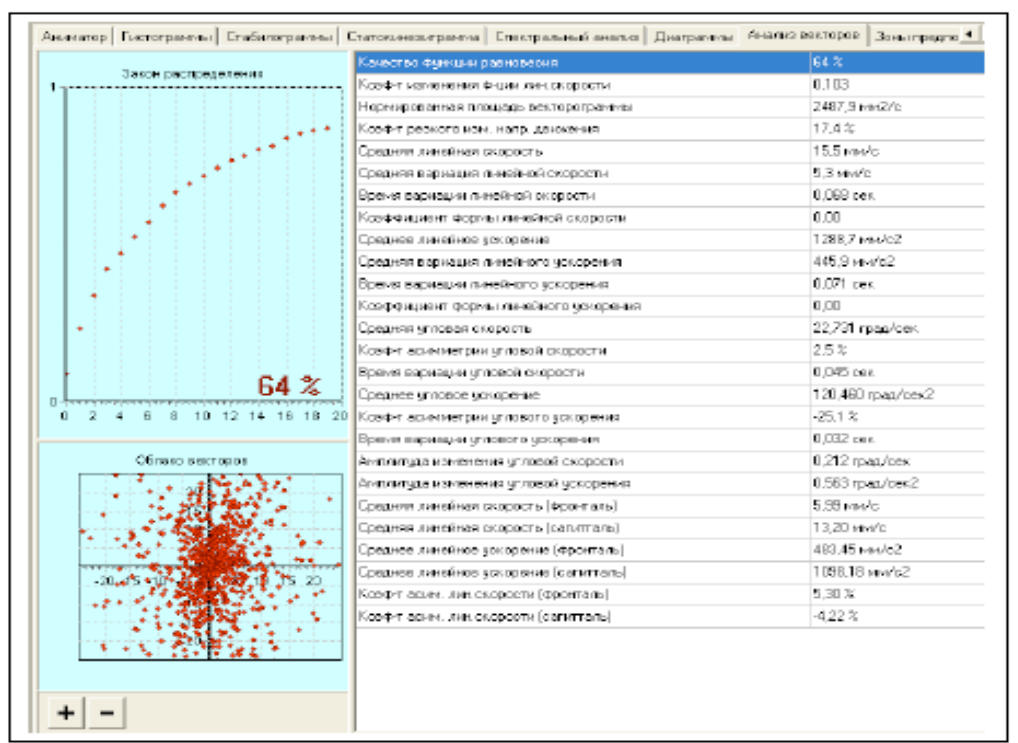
Аниматор | Гистограммы | Стабилограммы | Статокинезиграмма | Спектральный анализ | Диаграммы | Анализ векторов | Зоны предпо

Закон распределения

1

0

64 %

0 2 4 6 8 10 12 14 16 18 20

Облако векторов

-20 -15 -10 15 20

+ −

| Качество функции равновесия | 64 % |
|---|---|
| Коэф-т изменения ф-ции лин.скорости | 0,103 |
| Нормированная площадь векторограммы | 2487,9 мм2/с |
| Коэф-т резкого изм. напр. движения | 17,4 % |
| Средняя линейная скорость | 15,5 мм/с |
| Средняя вариация линейной скорости | 5,3 мм/с |
| Время вариации линейной скорости | 0,069 сек |
| Коэффициент формы линейной скорости | 0,00 |
| Среднее линейное ускорение | 1288,7 мм/с2 |
| Средняя вариация линейного ускорения | 445,9 мм/с2 |
| Время вариации линейного ускорения | 0,071 сек |
| Коэффициент формы линейного ускорения | 0,00 |
| Средняя угловая скорость | 22,731 град/сек |
| Коэф-т асимметрии угловой скорости | 2,5 % |
| Время вариации угловой скорости | 0,045 сек |
| Среднее угловое ускорение | 120,460 град/сек2 |
| Коэф-т асимметрии углового ускорения | -25,1 % |
| Время вариации углового ускорения | 0,032 сек |
| Амплитуда изменения угловой скорости | 0,212 град/сек |
| Амплитуда изменения угловой ускорения | 0,563 град/сек2 |
| Средняя линейная скорость (фронталь) | 5,59 мм/с |
| Средняя линейная скорость (сагитталь) | 13,20 мм/с |
| Среднее линейное ускорение (фронталь) | 483,45 мм/с2 |
| Среднее линейное ускорение (сагитталь) | 1098,18 мм/с2 |
| Коэф-т асим. лин.скорости (фронталь) | 5,30 % |
| Коэф-т асим. лин.скорости (сагитталь) | -4,22 % |